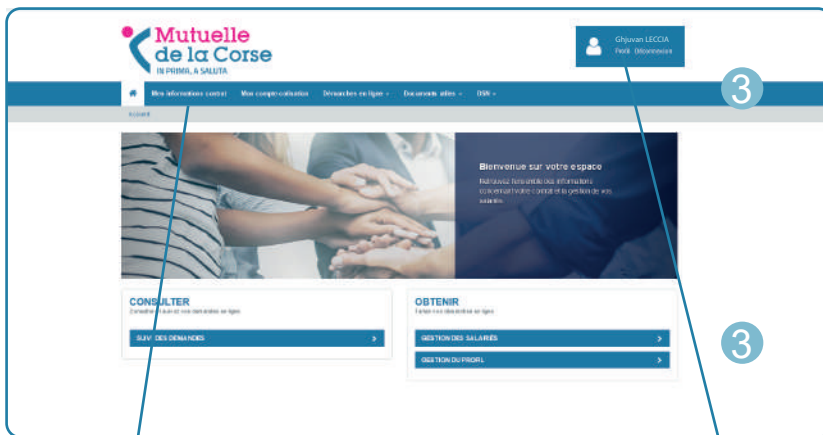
Mutuelle de la Corse
IN PRIMA, À SALUTA

Ghjuvan LECCIA
Profil Déconnexion

3

Mes informations contrat   Mes compte-cotisation   Démarches en ligne   Documents utiles   DSN

Accueil

Bienvenue sur votre espace
Retrouvez l'ensemble des informations concernant votre contrat et la gestion de vos salariés.

CONSULTER
Consultez le suivi de vos demandes en ligne.

SUIVI DES DEMANDES

OBTENIR
Faites vos démarches en ligne.

GESTION DES SALARIÉS

GESTION DU PROFIL

3